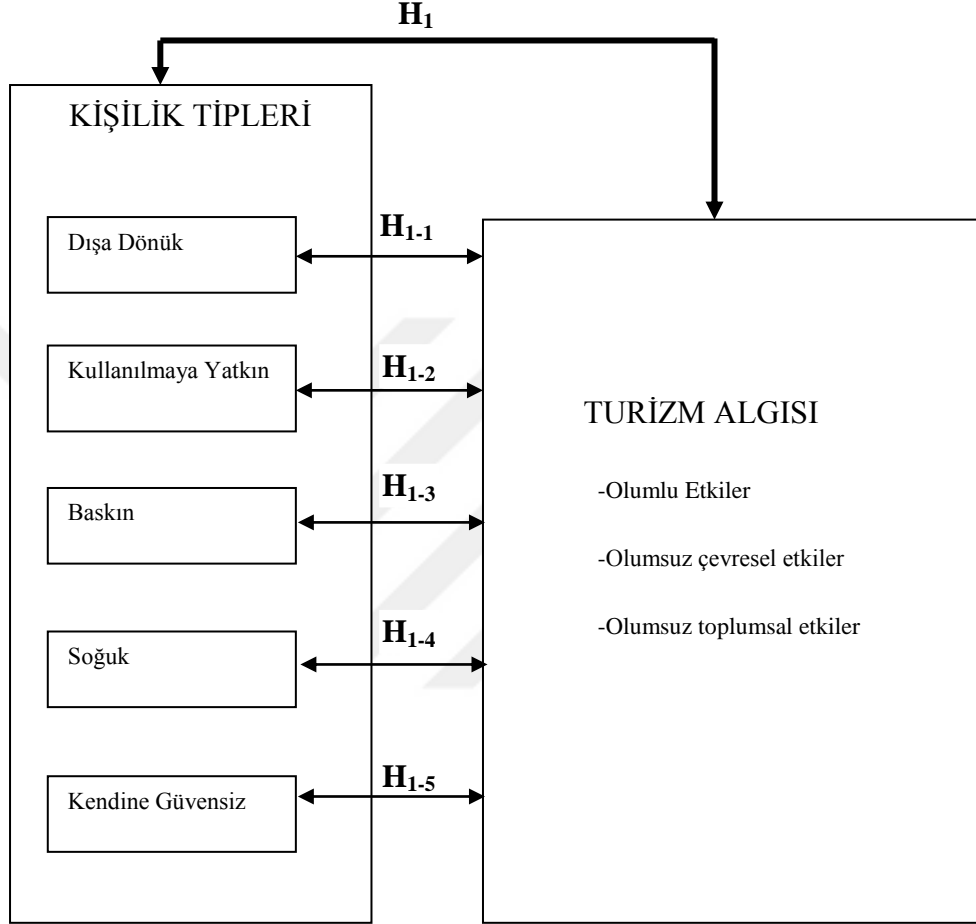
$H_1$

KİŞİLİK TİPLERİ

Dışa Dönük

$H_{1-1}$

Kullanılmaya Yatkın

$H_{1-2}$

Baskın

$H_{1-3}$

Soğuk

$H_{1-4}$

Kendine Güvensiz

$H_{1-5}$

TURİZM ALGISI

-Olumlu Etkiler

-Olumsuz çevresel etkiler

-Olumsuz toplumsal etkiler